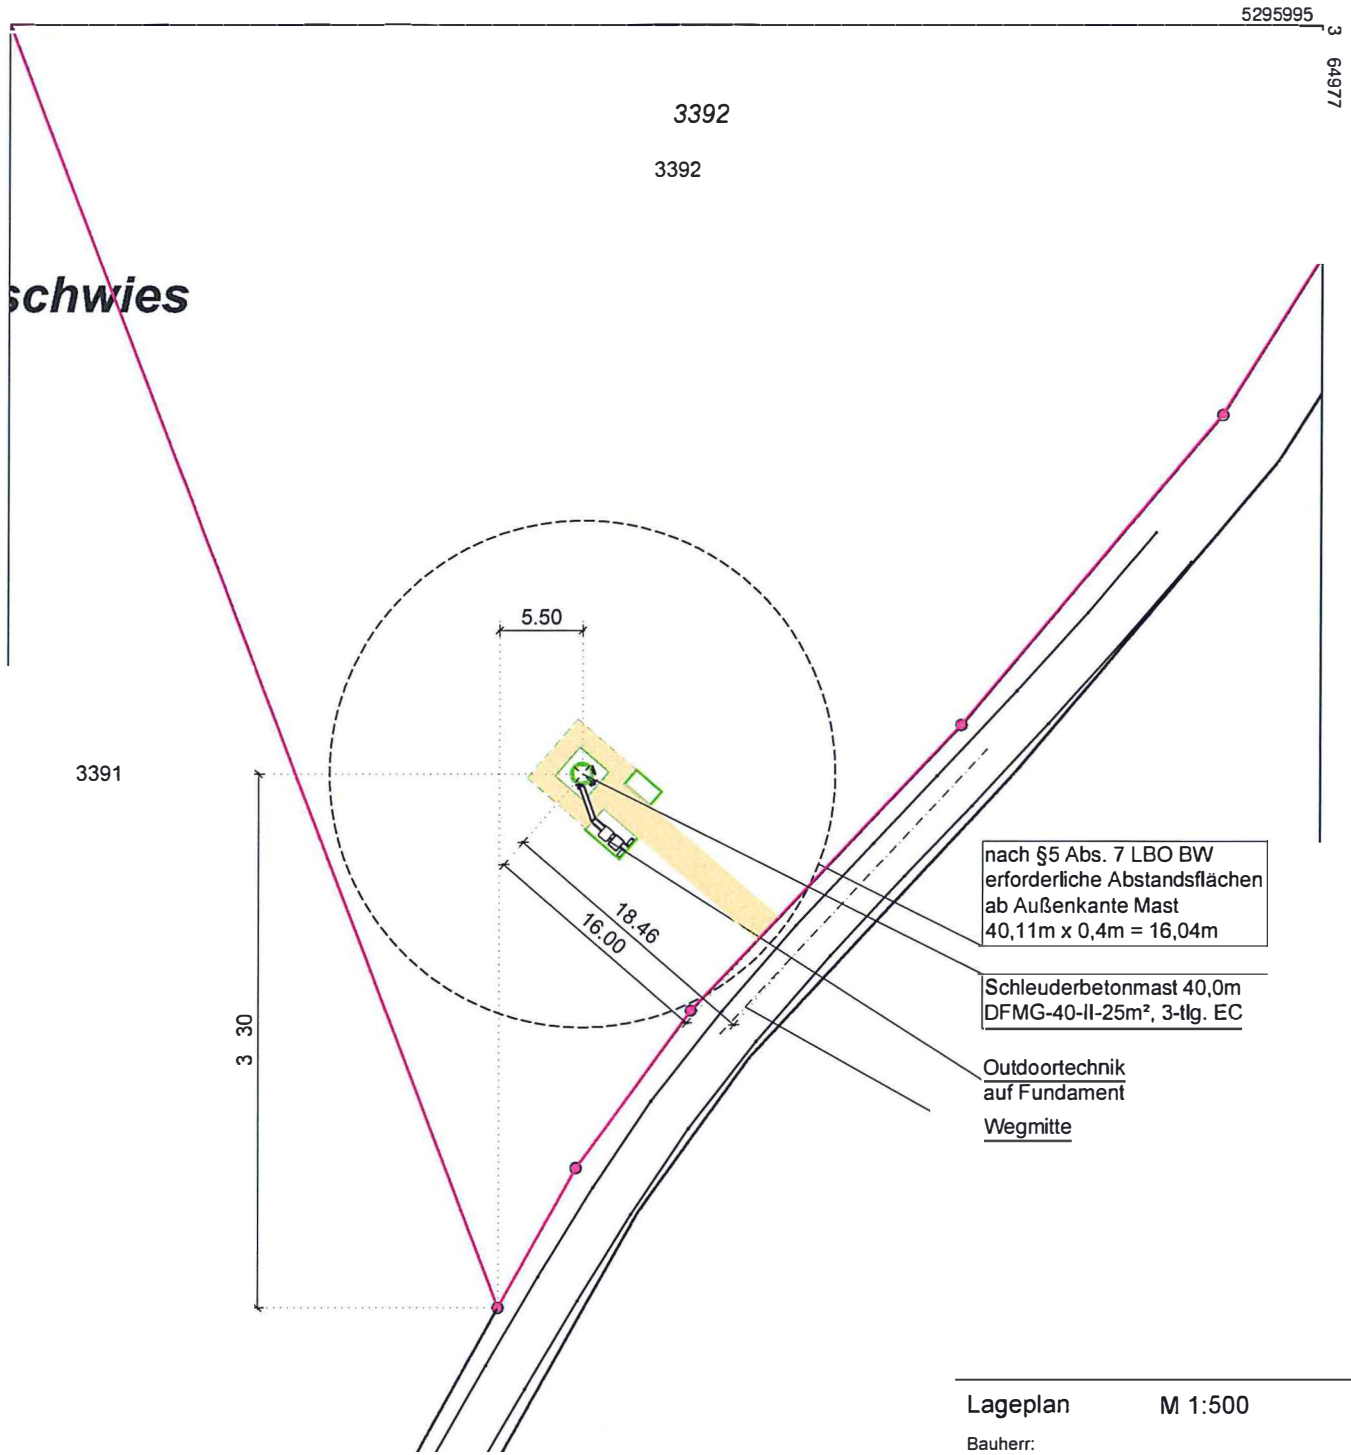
5295995

3 64977

3392

3392

schwies

5.50

3391

18.46

16.00

3 30

nach §5 Abs. 7 LBO BW erforderliche Abstandsflächen ab Außenkante Mast 40,11m x 0,4m = 16,04m

Schleuderbetonmast 40,0m DFMG-40-II-25m², 3-tlg. EC

Outdoortechnik auf Fundament

Wegmitte

Lageplan M 1:500

Bauherr: